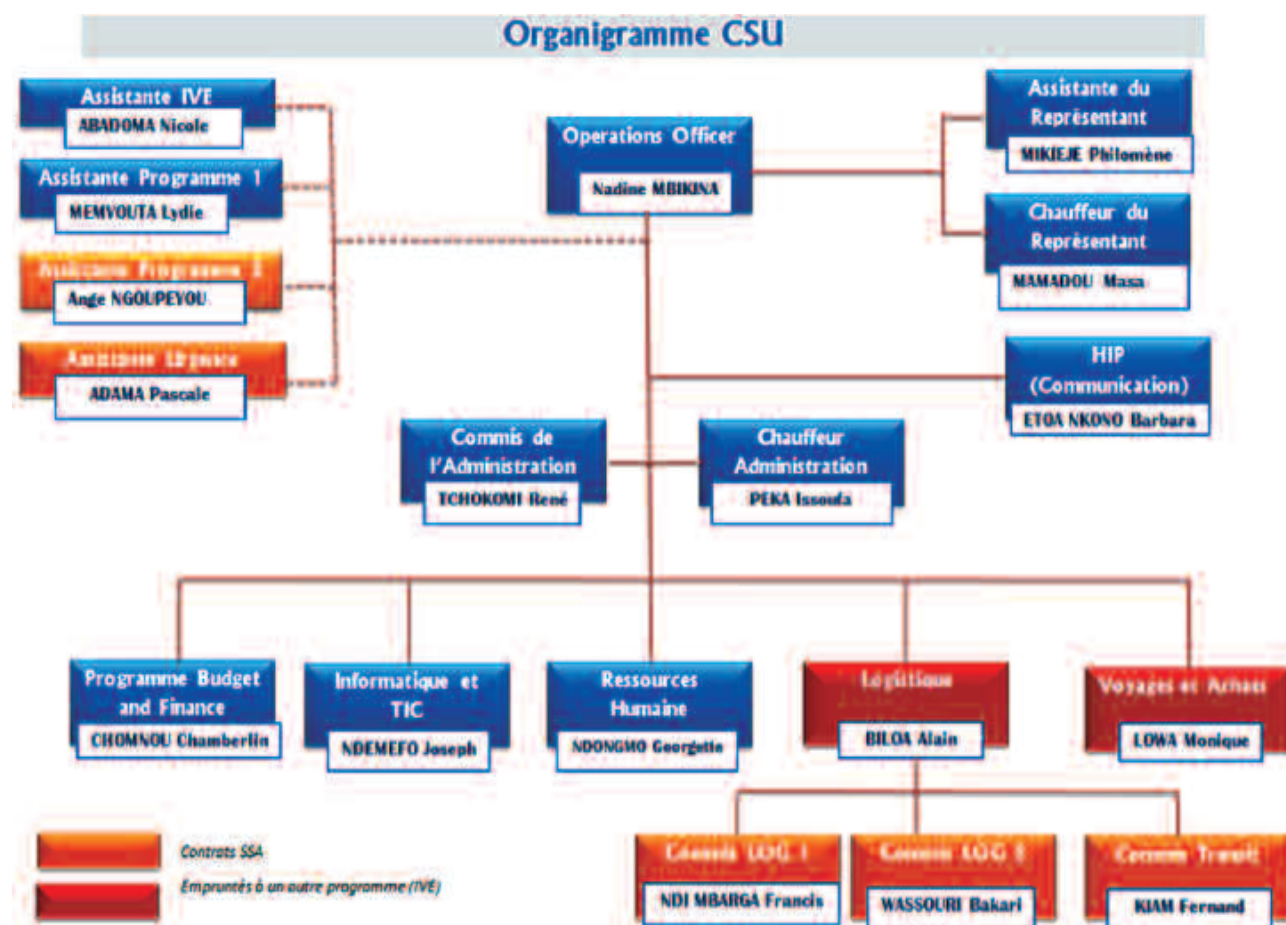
Organigramme CSU

Assistante IVE
ABADOMA Nicole

Assistante Programme 1
MEMVOUTA Lydie

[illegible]
Ange NGOUPEYOU

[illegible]
ADAMA Pascale

Operations Officer
Nadine MBIKINA

Assistante du Représentant
MIKIEJE Philomène

Chauffeur du Représentant
MAMADOU Masa

HIP (Communication)
ETOA NKONO Barbara

Commis de l'Administration
TCHOKOMI René

Chauffeur Administration
PEKA Issoufa

Programme Budget and Finance
CHOMNOU Chamberlin

Informatique et TIC
NDEMEFO Joseph

Ressources Humaine
NDONGMO Georgette

Logistique
BILOA Alain

Voyages et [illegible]
LOWA Monique

Commis LOG 1
NDI MBARGA Francis

Commis LOG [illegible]
WASSOURI Bakari

Commis Transit
KIAM Fernand

Contrats SSA

Empruntés à un autre programme (IVE)